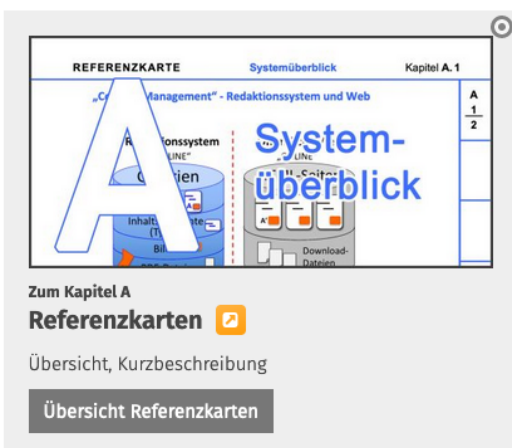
REFERENZKARTE

Systemüberblick

Kapitel A.1

„C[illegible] Management" - Redaktionssystem und Web

A

$\frac{1}{2}$

R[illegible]onssystem

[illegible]LINE"

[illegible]ien

Inhalt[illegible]

Bil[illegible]

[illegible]LINE"

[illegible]-Seiten

Download-Dateien

A

System-überblick

Zum Kapitel A

Referenzkarten

Übersicht, Kurzbeschreibung

Übersicht Referenzkarten